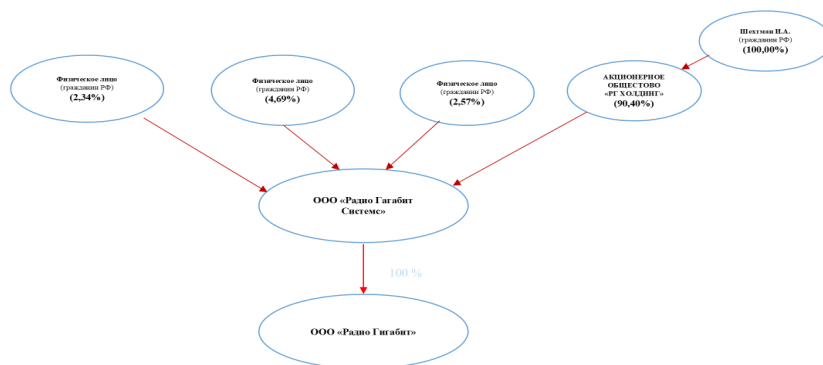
Шехтман Ш.А.
(гражданин РФ)
(100,00%)

Физическое лицо
(гражданин РФ)
(2,34%)

Физическое лицо
(гражданин РФ)
(4,69%)

Физическое лицо
(гражданин РФ)
(2,57%)

АКЦИОНЕРНОЕ ОБЩЕСТВО «РГ ХОЛДИНГ»
(90,40%)

ООО «Радио Гагабит Системс»

100 %

ООО «Радио Гигабит»